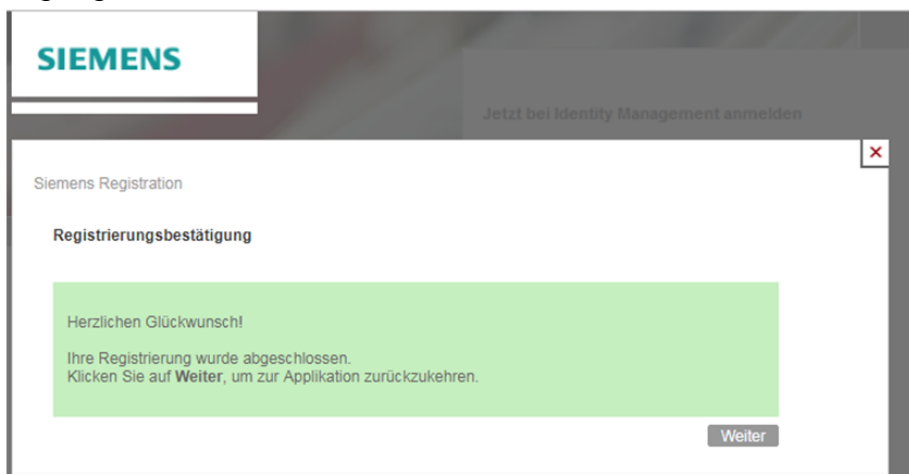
SIEMENS

Jetzt bei Identity Management anmelden

×

Siemens Registration

Registrierungsbestätigung

Herzlichen Glückwunsch!

Ihre Registrierung wurde abgeschlossen.
Klicken Sie auf **Weiter**, um zur Applikation zurückzukehren.

Weiter